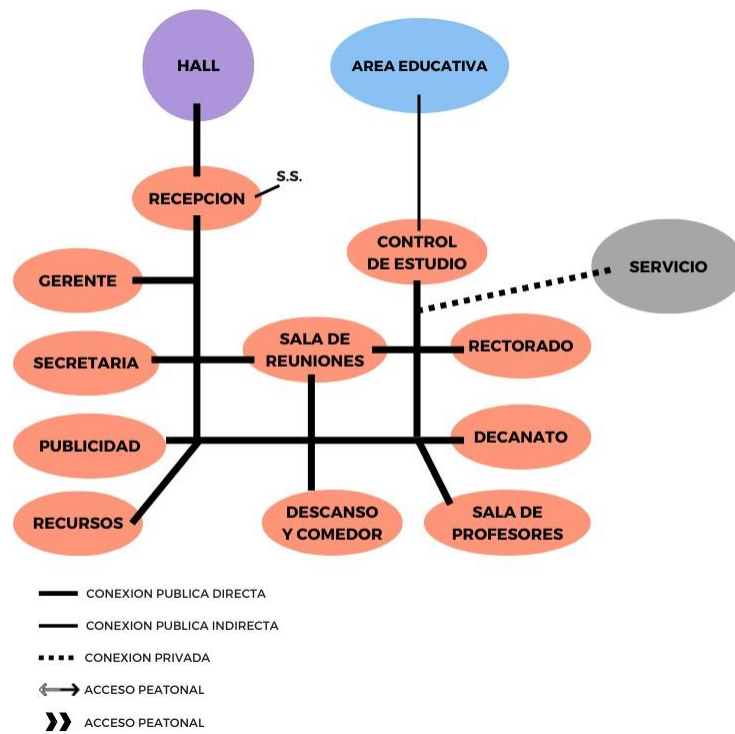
HALL

AREA EDUCATIVA

S.S.

RECEPCION

CONTROL DE ESTUDIO

SERVICIO

GERENTE

SALA DE REUNIONES

SECRETARIA

RECTORADO

PUBLICIDAD

DECANATO

RECURSOS

DESCANSO Y COMEDOR

SALA DE PROFESORES

CONEXION PUBLICA DIRECTA

CONEXION PUBLICA INDIRECTA

CONEXION PRIVADA

ACCESO PEATONAL

ACCESO PEATONAL